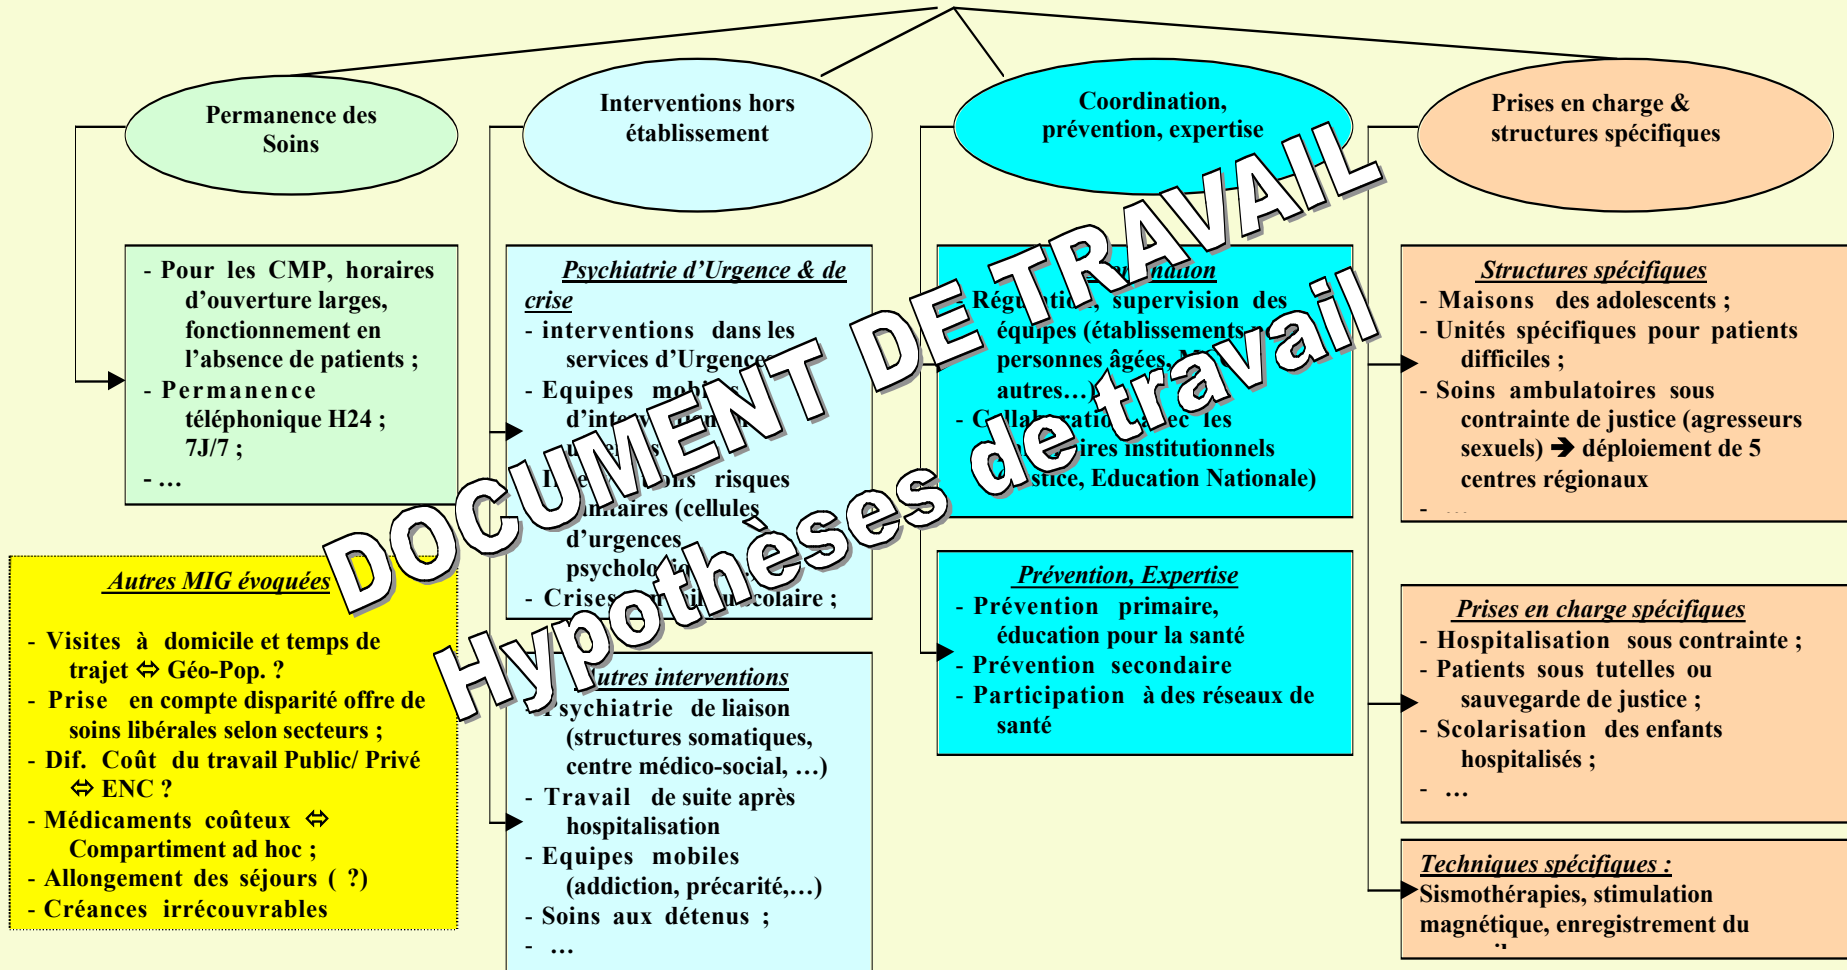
Permanence des Soins

Interventions hors établissement

Coordination, prévention, expertise

Prises en charge & structures spécifiques

- Pour les CMP, horaires d'ouverture larges, fonctionnement en l'absence de patients ;
- Permanence téléphonique H24 ; 7J/7 ;
- …

Psychiatrie d'Urgence & de crise
- interventions dans les services d'Urgence ;
- Equipes mob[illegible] d'inte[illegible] u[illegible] ;
- I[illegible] risques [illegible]itaires (cellules d'urgences psycholo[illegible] ;
- Crises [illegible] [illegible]colaire ;

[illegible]nation
- Régu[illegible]tio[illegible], supervision des équipes (établissements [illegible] personnes âgées, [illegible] autres…) ;
- C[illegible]llaboratio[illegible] avec les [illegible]ires institutionnels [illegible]stice, Education Nationale)

Structures spécifiques
- Maisons des adolescents ;
- Unités spécifiques pour patients difficiles ;
- Soins ambulatoires sous contrainte de justice (agresseurs sexuels) ➔ déploiement de 5 centres régionaux
- …

Autres MIG évoquées
- Visites à domicile et temps de trajet ⇔ Géo-Pop. ?
- Prise en compte disparité offre de soins libérales selon secteurs ;
- Dif. Coût du travail Public/ Privé ⇔ ENC ?
- Médicaments coûteux ⇔ Compartiment ad hoc ;
- Allongement des séjours ( ?)
- Créances irrécouvrables

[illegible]utres interventions
- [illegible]sychiatrie de liaison (structures somatiques, centre médico-social, …)
- Travail de suite après hospitalisation
- Equipes mobiles (addiction, précarité,…)
- Soins aux détenus ;
- …

Prévention, Expertise
- Prévention primaire, éducation pour la santé
- Prévention secondaire
- Participation à des réseaux de santé

Prises en charge spécifiques
- Hospitalisation sous contrainte ;
- Patients sous tutelles ou sauvegarde de justice ;
- Scolarisation des enfants hospitalisés ;
- …

Techniques spécifiques :
Sismothérapies, stimulation magnétique, enregistrement du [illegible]

DOCUMENT DE TRAVAIL
Hypothèses de travail